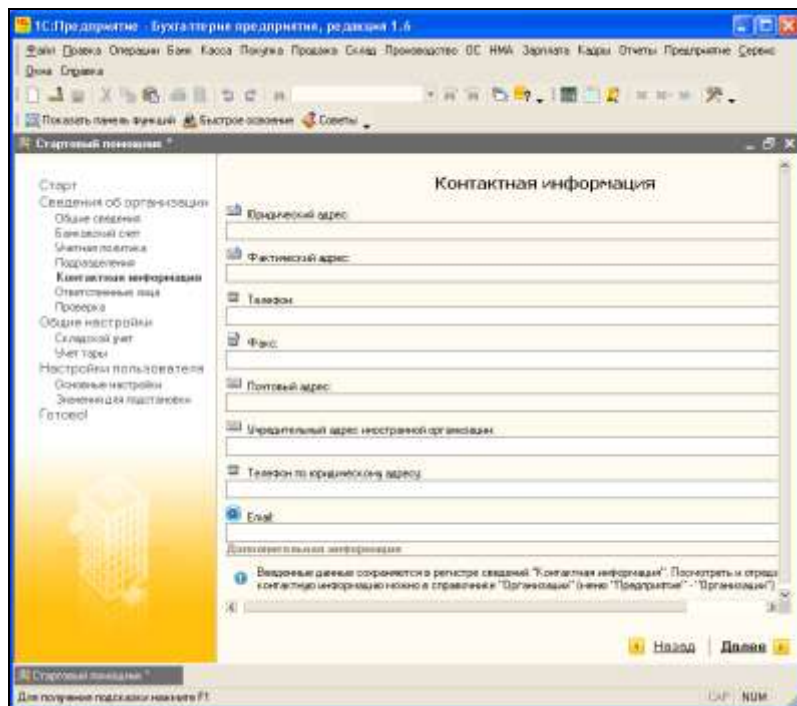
1С:Предприятие - Бухгалтерия предприятия, редакция 1.6

Файл Правка Операции Банк Касса Покупка Продажа Склад Производство ОС НМА Зарплата Кадры Отчеты Предприятие Сервис Окна Справка

Показать панель функций Быстрое освоение Советы

Стартовый помощник *

Старт
Сведения об организации
Общие сведения
Банковский счет
Учетная политика
Подразделения
Контактная информация
Ответственные лица
Проверка
Общие настройки
Складской учет
Учет тары
Настройки пользователя
Основные настройки
Значения для подстановки
Готово!

Контактная информация

Юридический адрес:

Фактический адрес:

Телефон:

Факс:

Почтовый адрес:

Учредительный адрес иностранной организации:

Телефон по юридическому адресу:

Email:

Дополнительная информация

Введенные данные сохраняются в регистре сведений "Контактная информация". Посмотреть и отреда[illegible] контактную информацию можно в справочнике "Организации" (меню "Предприятие" - "Организации")

Назад Далее

Стартовый помощник *

Для получения подсказки нажмите F1

CAP NUM